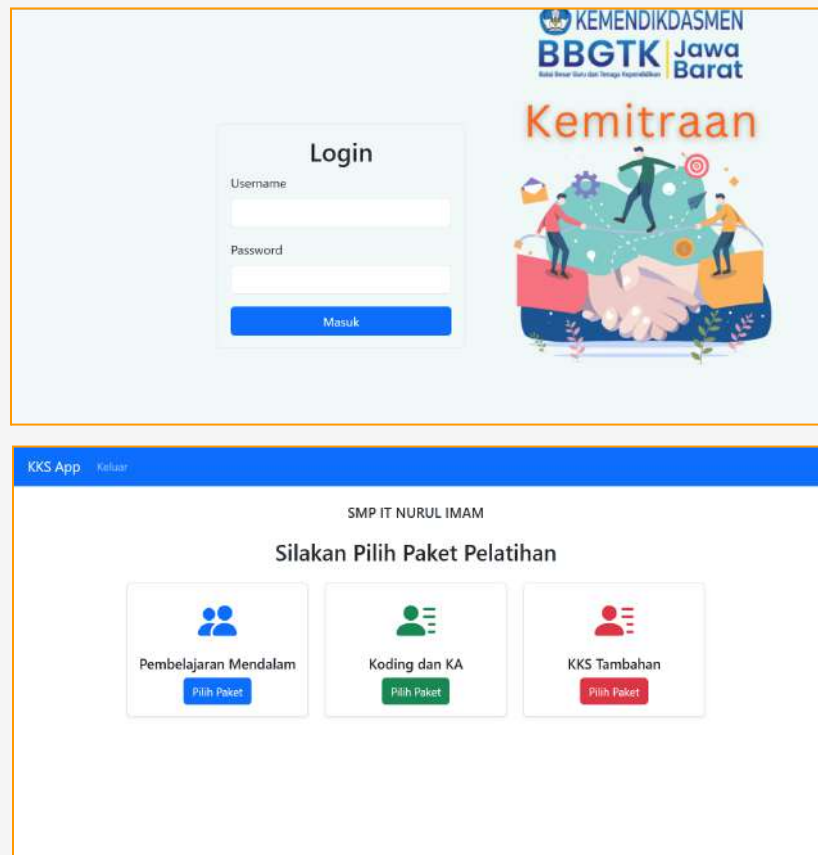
KEMENDIKDASMEN
BBGTK Jawa Barat
Balai Besar Guru dan Tenaga Kependidikan

Kemitraan

Login
Username
Password
Masuk

KKS App Keluar

SMP IT NURUL IMAM

Silakan Pilih Paket Pelatihan

Pembelajaran Mendalam
Pilih Paket

Koding dan KA
Pilih Paket

KKS Tambahan
Pilih Paket